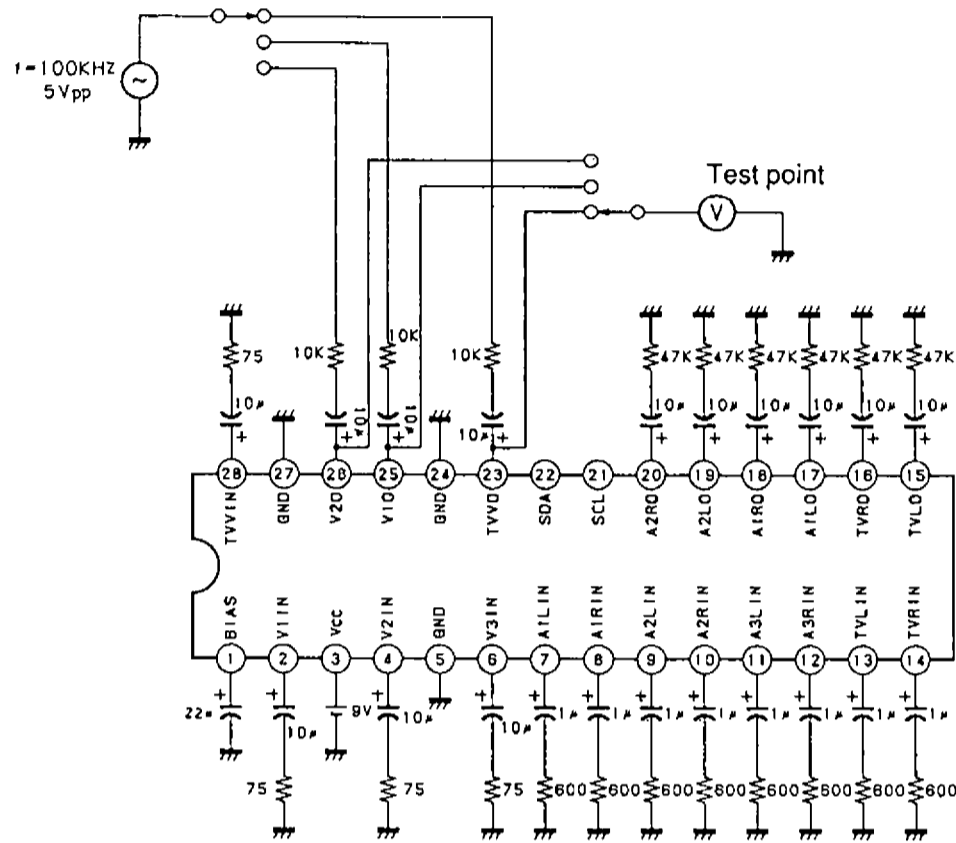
f=100KHZ
5Vpp

Test point
V

75
10μ
+
10K
10μ
+
10K
10μ
+
GND
10K
10μ
+
47K 47K 47K 47K 47K 47K
10μ 10μ 10μ 10μ 10μ 10μ
+ + + + + +

28 27 26 25 24 23 22 21 20 19 18 17 16 15
TVVIN GND V2O V1O GND TVVO SDA SCL A2RO A2LO A1RO A1LO TVRO TVLO

BIAS V1IN VCC V2IN GND V3IN A1LIN A1RIN A2LIN A2RIN A3LIN A3RIN TVLIN TVRIN
1 2 3 4 5 6 7 8 9 10 11 12 13 14

22μ + 10μ 9V 10μ 10μ 1μ 1μ 1μ 1μ 1μ 1μ 1μ 1μ
75 75 75 600 600 600 600 600 600 600 600